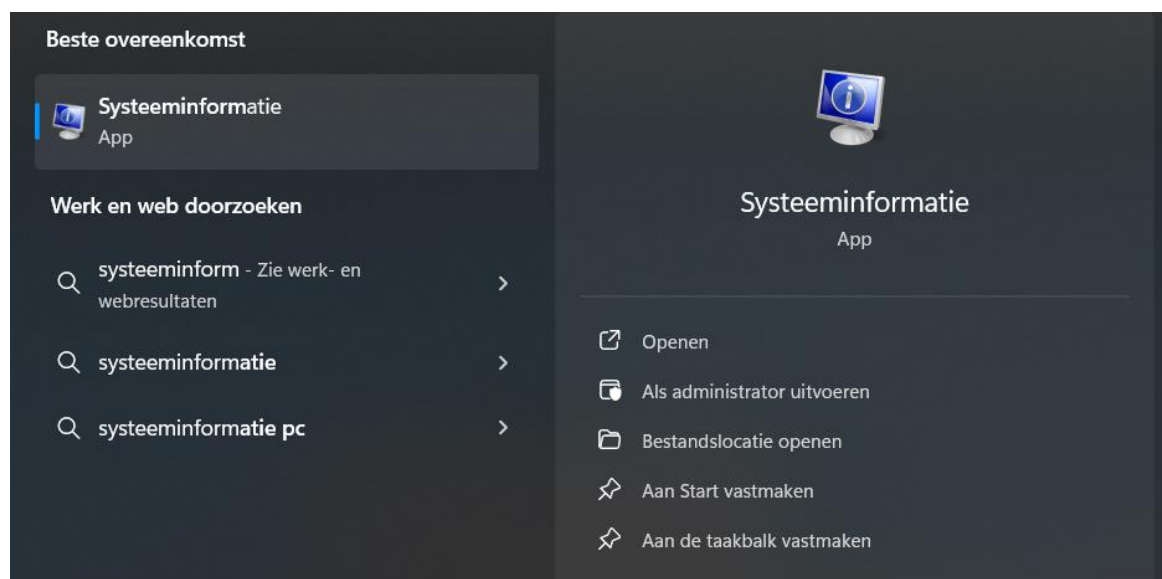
Beste overeenkomst

Systeeminformatie
App

Werk en web doorzoeken

systeeminform - Zie werk- en webresultaten

systeeminformatie

systeeminformatie pc

Systeeminformatie
App

Openen

Als administrator uitvoeren

Bestandslocatie openen

Aan Start vastmaken

Aan de taakbalk vastmaken